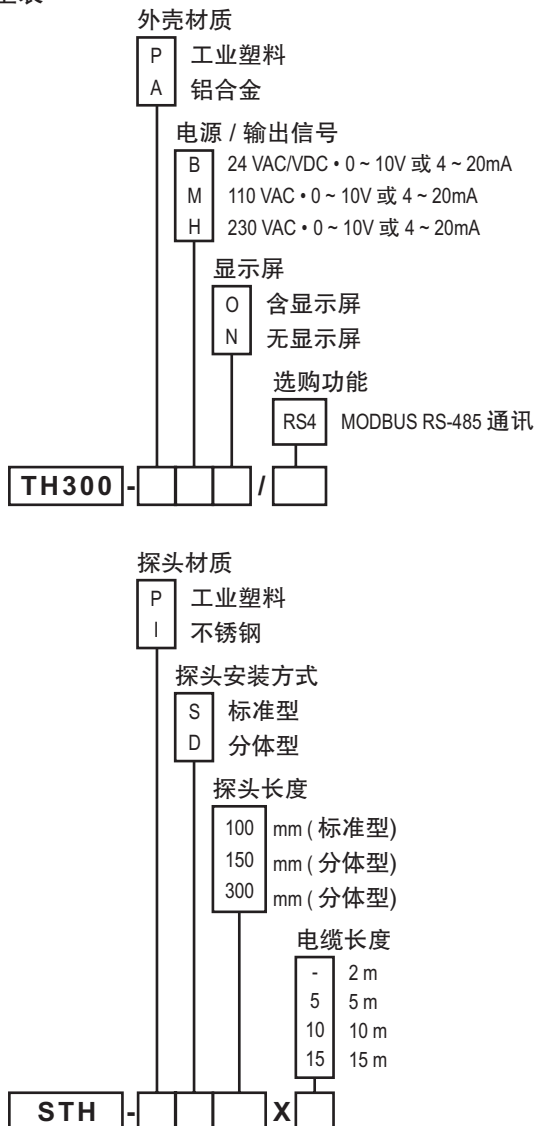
外壳材质

P 工业塑料
A 铝合金

电源 / 输出信号

B 24 VAC/VDC • 0 ~ 10V 或 4 ~ 20mA
M 110 VAC • 0 ~ 10V 或 4 ~ 20mA
H 230 VAC • 0 ~ 10V 或 4 ~ 20mA

显示屏

O 含显示屏
N 无显示屏

选购功能

RS4 MODBUS RS-485 通讯

TH300 - /

探头材质

P 工业塑料
I 不锈钢

探头安装方式

S 标准型
D 分体型

探头长度

100 mm ( 标准型)
150 mm ( 分体型)
300 mm ( 分体型)

电缆长度

- 2 m
5 5 m
10 10 m
15 15 m

STH - X